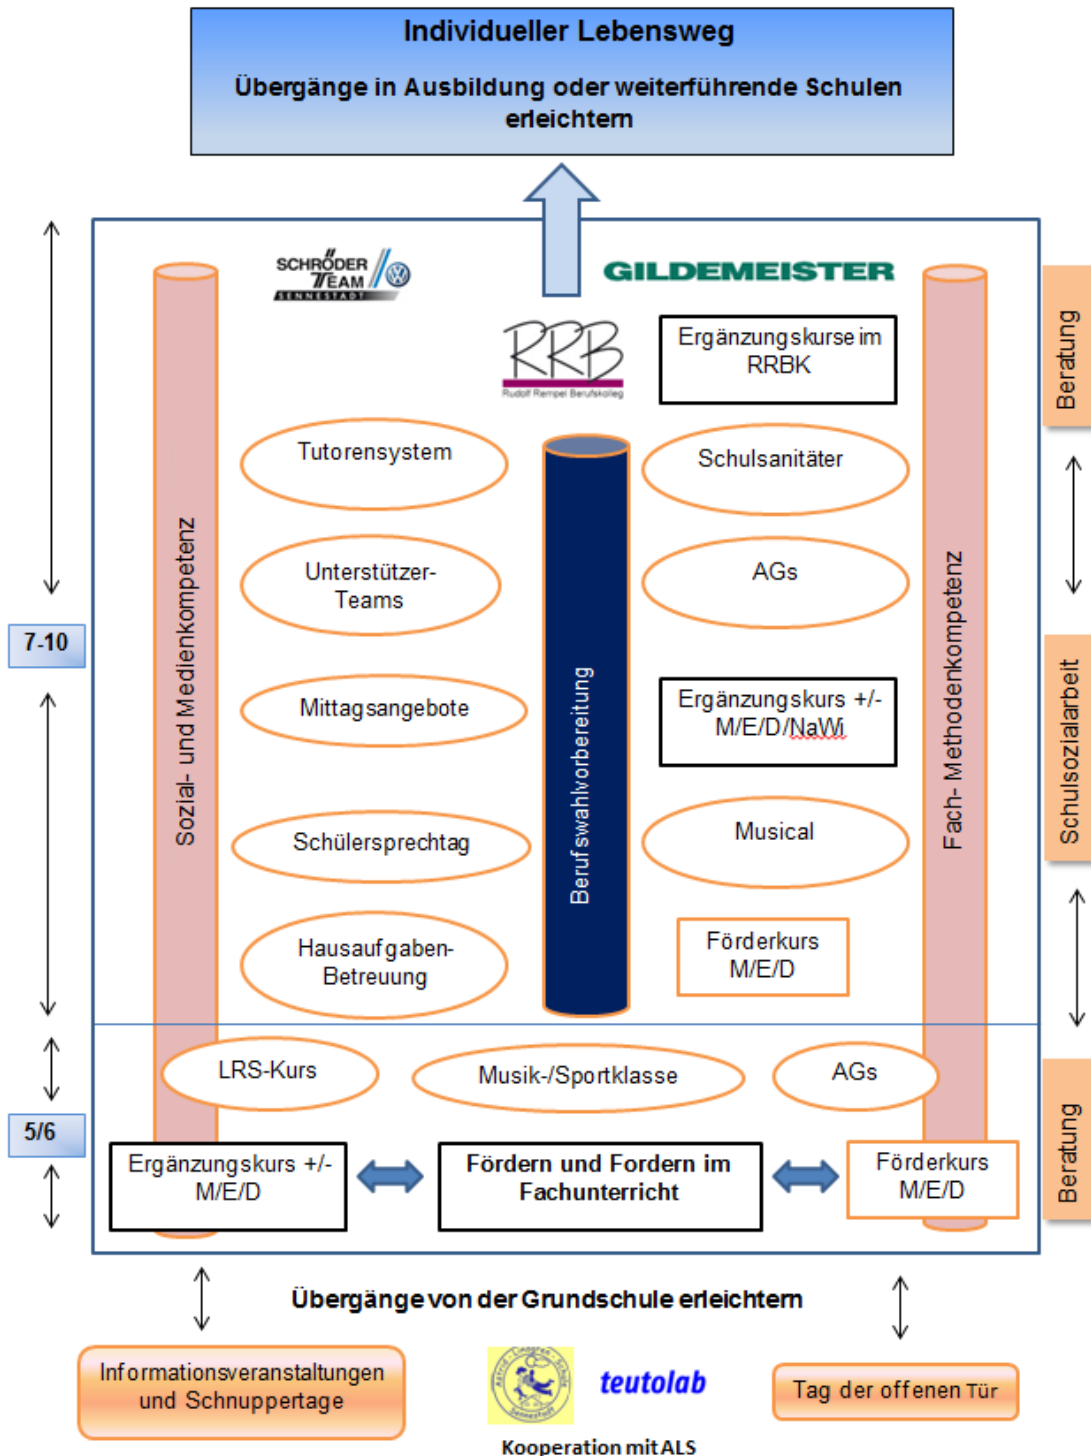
Individueller Lebensweg

Übergänge in Ausbildung oder weiterführende Schulen erleichtern

SCHRÖDER TEAM SENNESTADT

GILDEMEISTER

RRB
Rudolf Rempel Berufskolleg

Ergänzungskurse im RRBK

Beratung

7-10

Sozial- und Medienkompetenz

Tutorensystem

Unterstützer-Teams

Mittagsangebote

Schülersprechtag

Hausaufgaben-Betreuung

Berufswahlvorbereitung

Schulsanitäter

AGs

Ergänzungskurs +/- M/E/D/NaWi

Musical

Förderkurs M/E/D

Fach- Methodenkompetenz

Schulsozialarbeit

LRS-Kurs

Musik-/Sportklasse

AGs

5/6

Ergänzungskurs +/- M/E/D

Fördern und Fordern im Fachunterricht

Förderkurs M/E/D

Beratung

Übergänge von der Grundschule erleichtern

Informationsveranstaltungen und Schnuppertage

teutolab

Tag der offenen Tür

Kooperation mit ALS